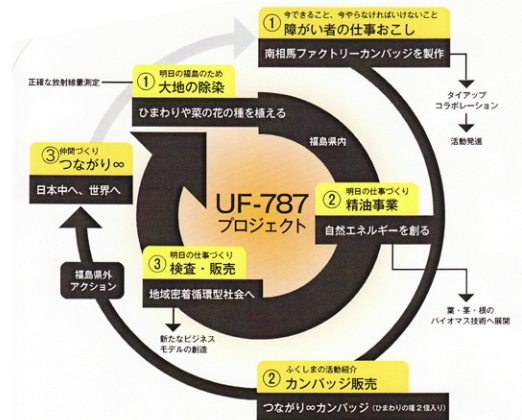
① 今できること、今やらなければいけないこと
障がい者の仕事おこし
南相馬ファクトリーカンバッジを製作

タイアップ
コラボレーション

活動発送

正確な放射線量測定

① 明日の福島のため
大地の除染
ひまわりや菜の花の種を植える

福島県内

③ 仲間づくり
つながり∞
日本中へ、世界へ

UF-787
プロジェクト

② 明日の仕事づくり
精油事業
自然エネルギーを創る

福島県外
アクション

③ 明日の仕事づくり
検査・販売
地域密着循環型社会へ

葉・茎・根の
バイオマス技術へ展開

新たなビジネス
モデルの創造

② ふくしまの活動紹介
カンバッジ販売
つながり∞カンバッジ（ひまわりの種２個入り）